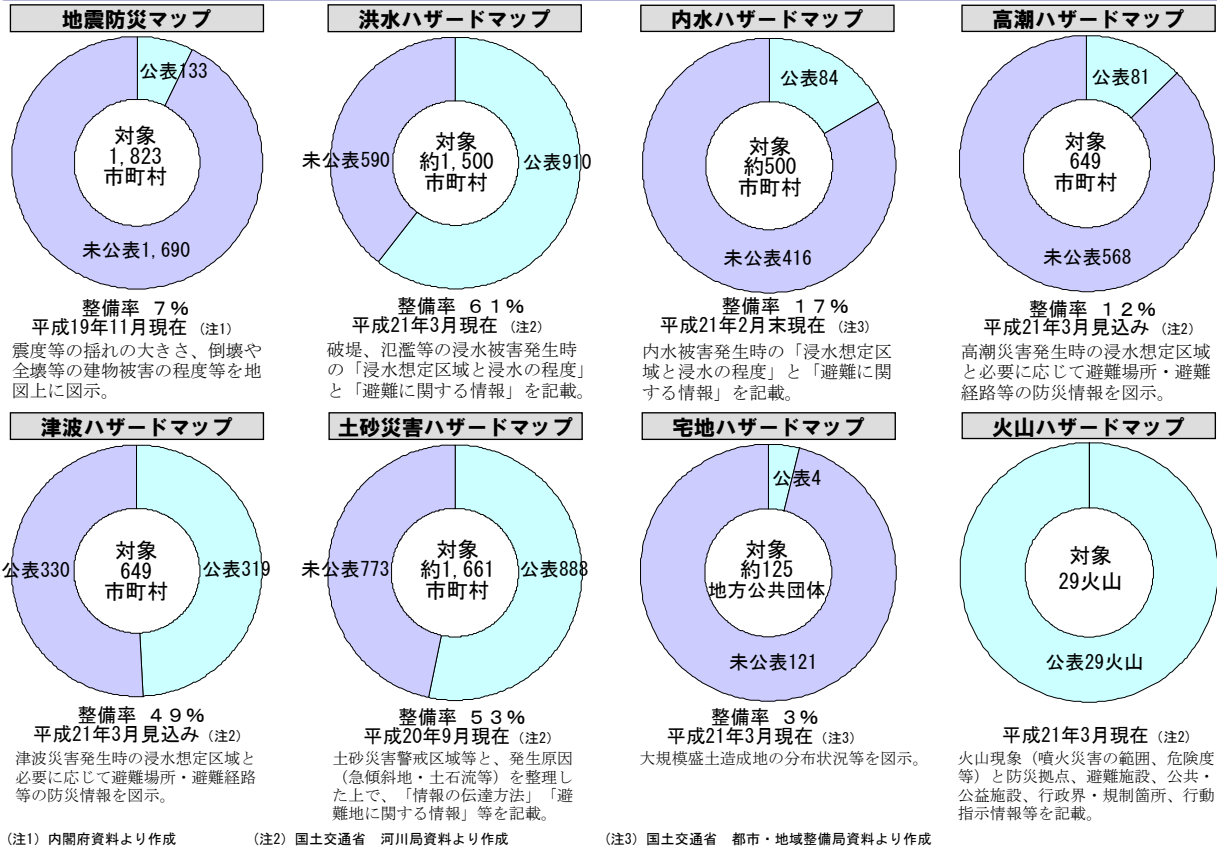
地震防災マップ

公表133

対象 1,823 市町村

未公表1,690

整備率 7%
平成19年11月現在 (注1)
震度等の揺れの大きさ、倒壊や全壊等の建物被害の程度等を地図上に図示。

洪水ハザードマップ

未公表590

対象 約1,500 市町村

公表910

整備率 61%
平成21年3月現在 (注2)
破堤、氾濫等の浸水被害発生時の「浸水想定区域と浸水の程度」と「避難に関する情報」を記載。

内水ハザードマップ

公表84

対象 約500 市町村

未公表416

整備率 17%
平成21年2月末現在 (注3)
内水被害発生時の「浸水想定区域と浸水の程度」と「避難に関する情報」を記載。

高潮ハザードマップ

公表81

対象 649 市町村

未公表568

整備率 12%
平成21年3月見込み (注2)
高潮災害発生時の浸水想定区域と必要に応じて避難場所・避難経路等の防災情報を図示。

津波ハザードマップ

公表330

対象 649 市町村

公表319

整備率 49%
平成21年3月見込み (注2)
津波災害発生時の浸水想定区域と必要に応じて避難場所・避難経路等の防災情報を図示。

土砂災害ハザードマップ

未公表773

対象 約1,661 市町村

公表888

整備率 53%
平成20年9月現在 (注2)
土砂災害警戒区域等と、発生原因(急傾斜地・土石流等)を整理した上で、「情報の伝達方法」「避難地に関する情報」等を記載。

宅地ハザードマップ

公表4

対象 約125 地方公共団体

未公表121

整備率 3%
平成21年3月現在 (注3)
大規模盛土造成地の分布状況等を図示。

火山ハザードマップ

対象 29火山

公表29火山

平成21年3月現在 (注2)
火山現象(噴火災害の範囲、危険度等)と防災拠点、避難施設、公共・公益施設、行政界・規制箇所、行動指示情報等を記載。

(注1) 内閣府資料より作成 (注2) 国土交通省 河川局資料より作成 (注3) 国土交通省 都市・地域整備局資料より作成